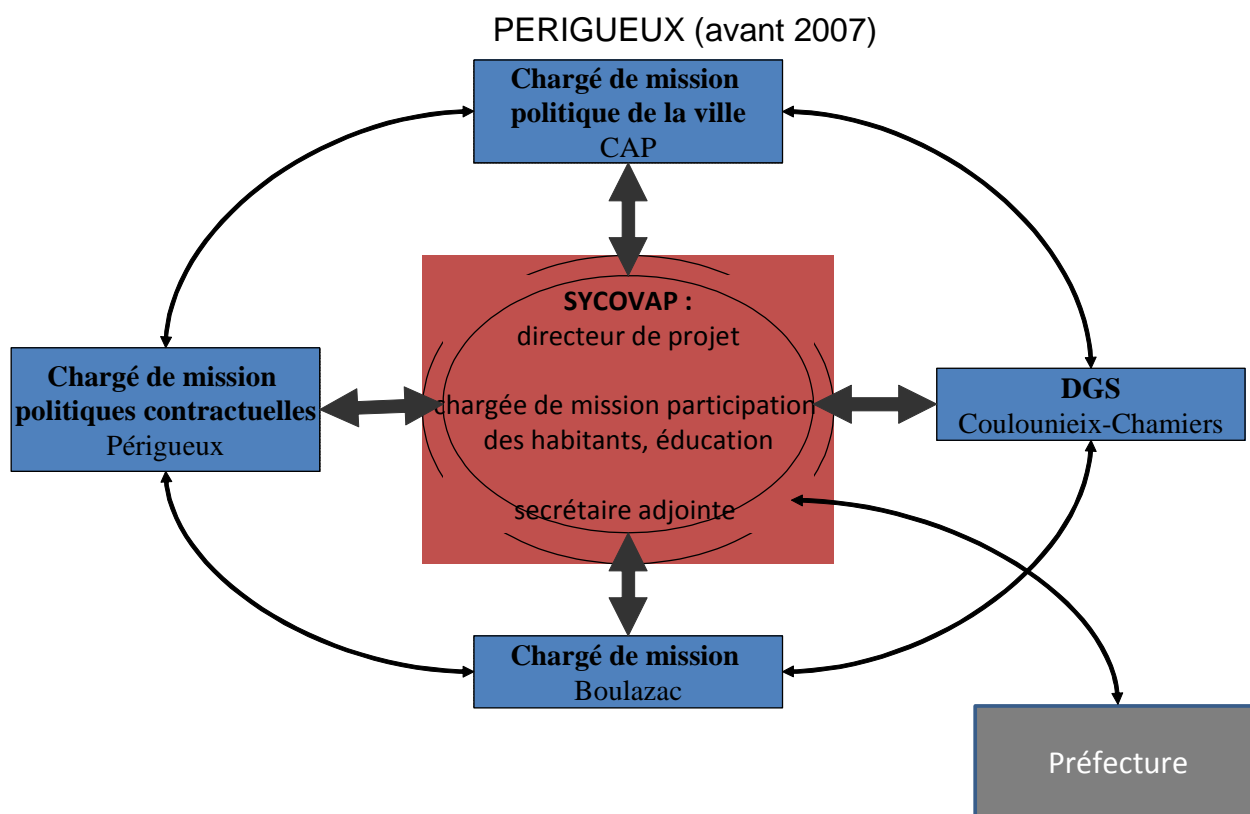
PERIGUEUX (avant 2007)

**Chargé de mission politique de la ville**
CAP

**SYCOVAP :**
directeur de projet

chargée de mission participation des habitants, éducation

secrétaire adjointe

**Chargé de mission politiques contractuelles**
Périgueux

**DGS**
Coulounieix-Chamiers

**Chargé de mission**
Boulazac

Préfecture